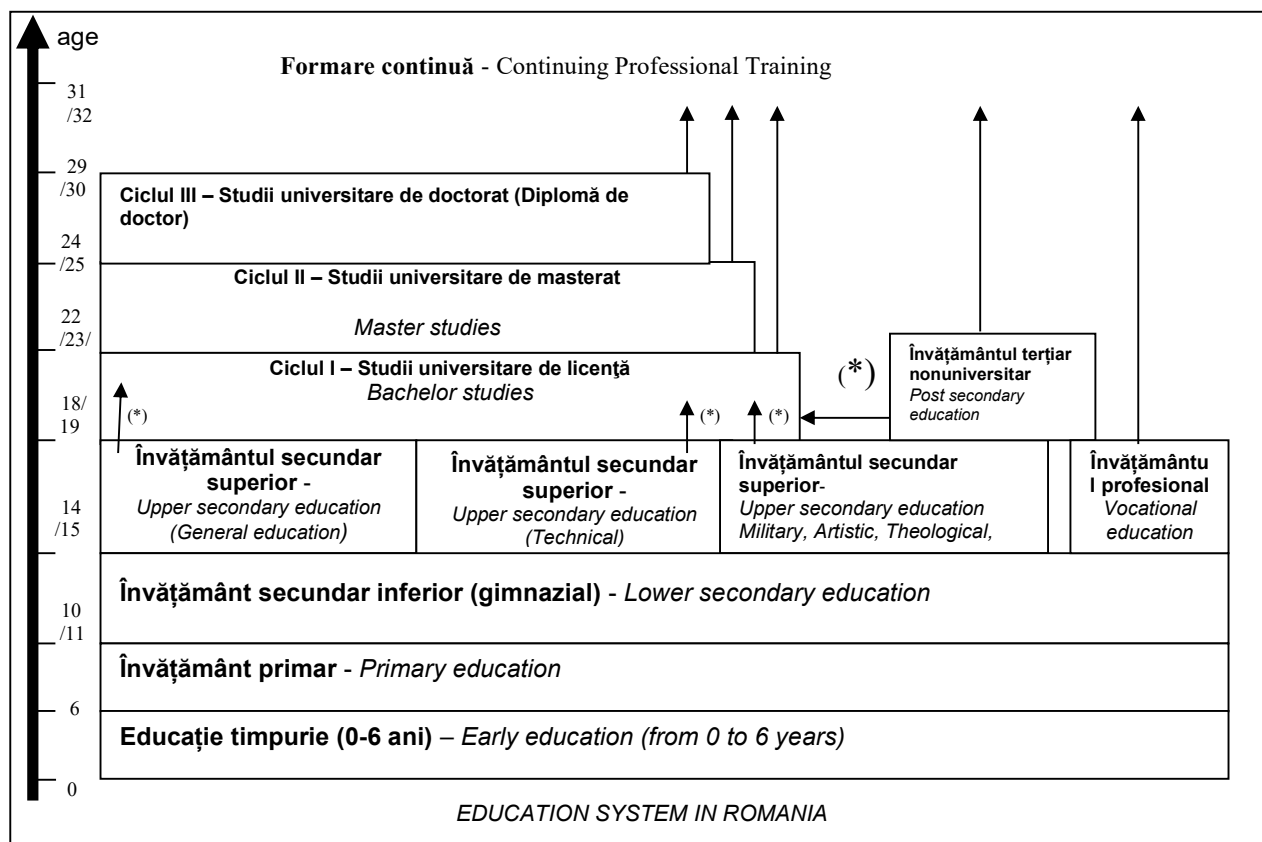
age

31 /32

29 /30

24 /25

22 /23/

18/ 19

14 /15

10 /11

6

0

**Formare continuă** - Continuing Professional Training

**Ciclul III – Studii universitare de doctorat (Diplomă de doctor)**

**Ciclul II – Studii universitare de masterat**

*Master studies*

**Ciclul I – Studii universitare de licenţă**
*Bachelor studies*

(*) (*) (*)

(*)

**Învățământul terțiar nonuniversitar**
*Post secondary education*

**Învăţământul secundar superior** - *Upper secondary education (General education)*

**Învăţământul secundar superior** - *Upper secondary education (Technical)*

**Învăţământul secundar superior**- *Upper secondary education Military, Artistic, Theological,*

**Învăţământu l profesional** *Vocational education*

**Învăţământ secundar inferior (gimnazial)** - *Lower secondary education*

**Învăţământ primar** - *Primary education*

**Educație timpurie (0-6 ani)** – *Early education (from 0 to 6 years)*

*EDUCATION SYSTEM IN ROMANIA*